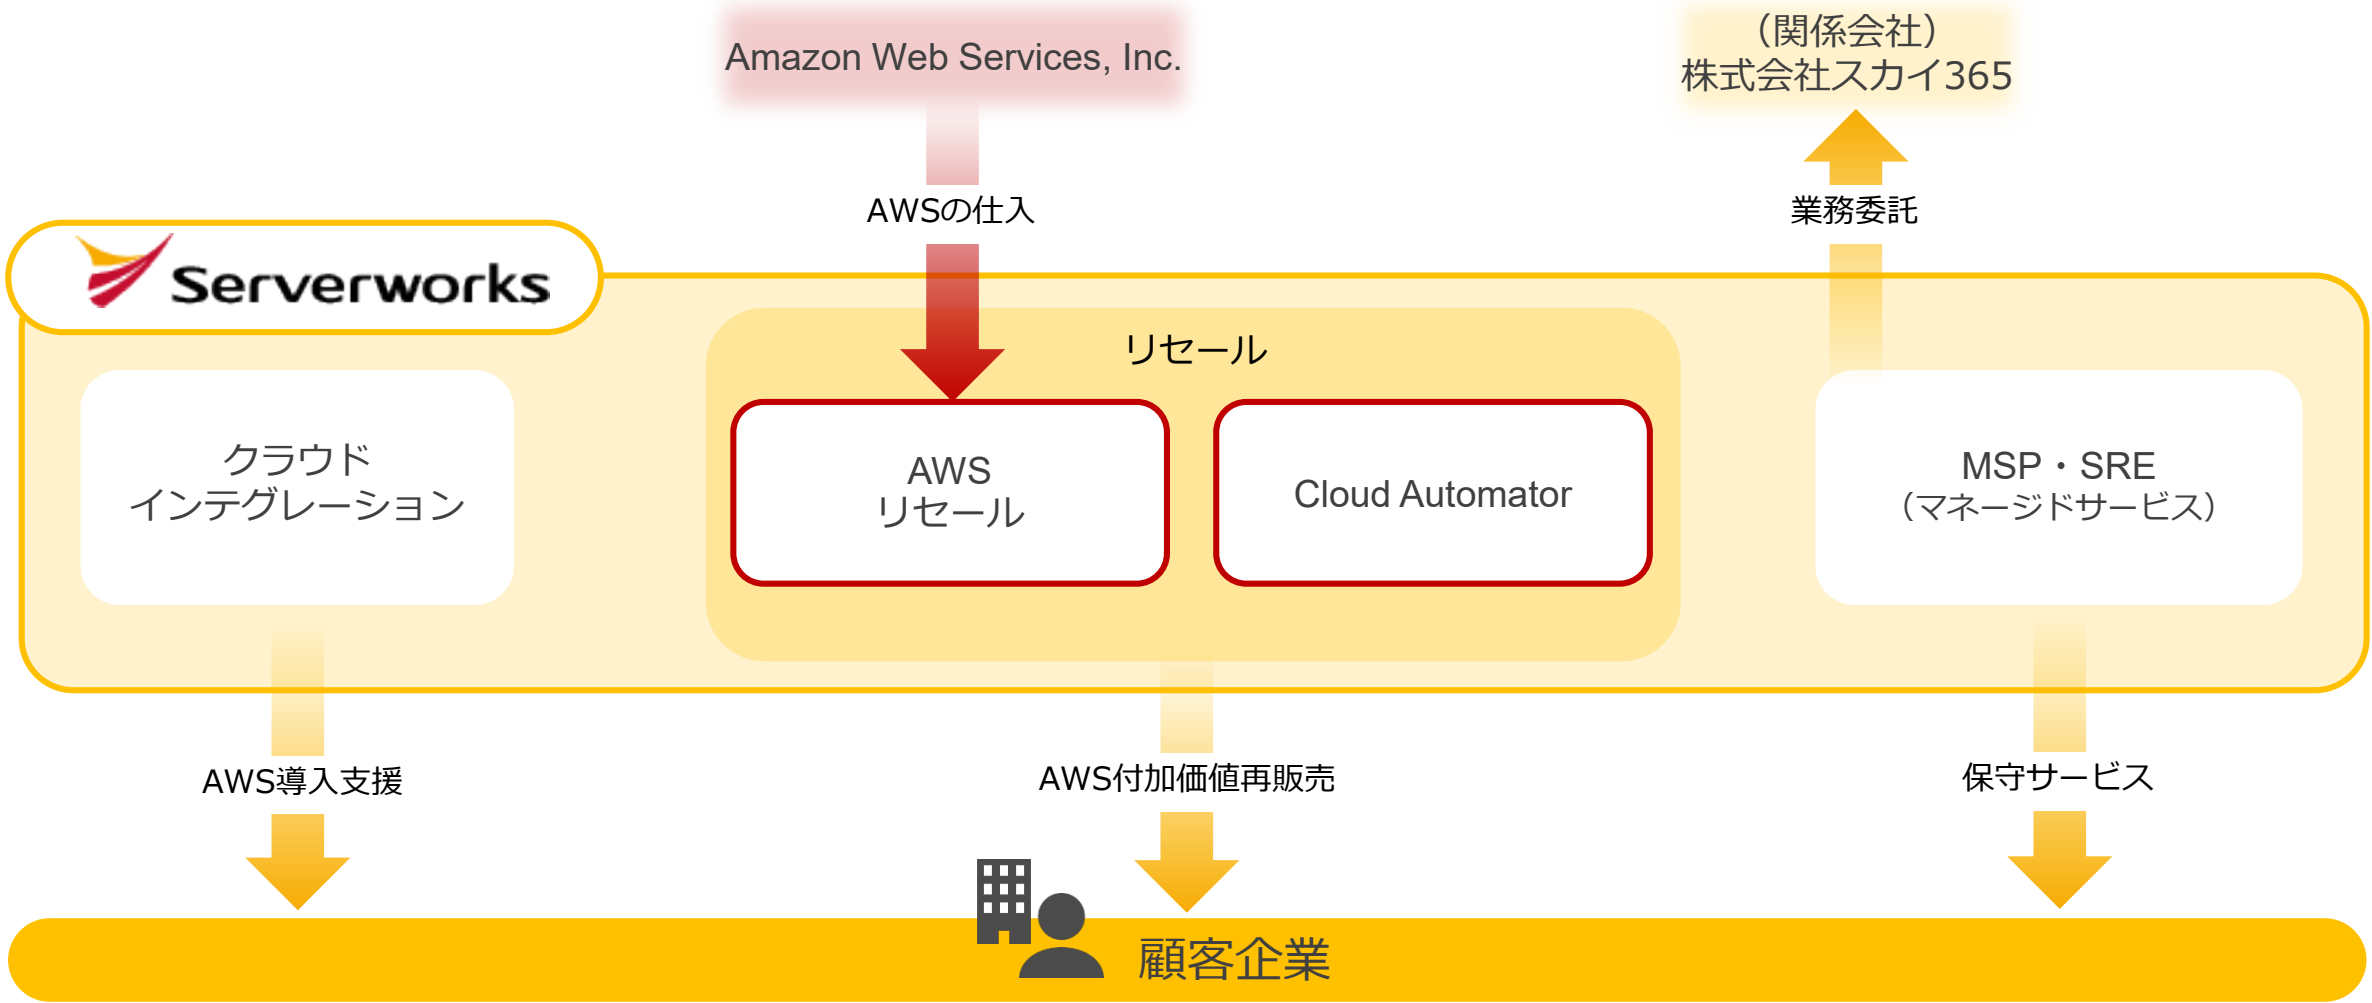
Amazon Web Services, Inc.

（関係会社）
株式会社スカイ365

AWSの仕入

業務委託

Serverworks

リセール

クラウド
インテグレーション

AWS
リセール

Cloud Automator

MSP・SRE
（マネージドサービス）

AWS導入支援

AWS付加価値再販売

保守サービス

顧客企業